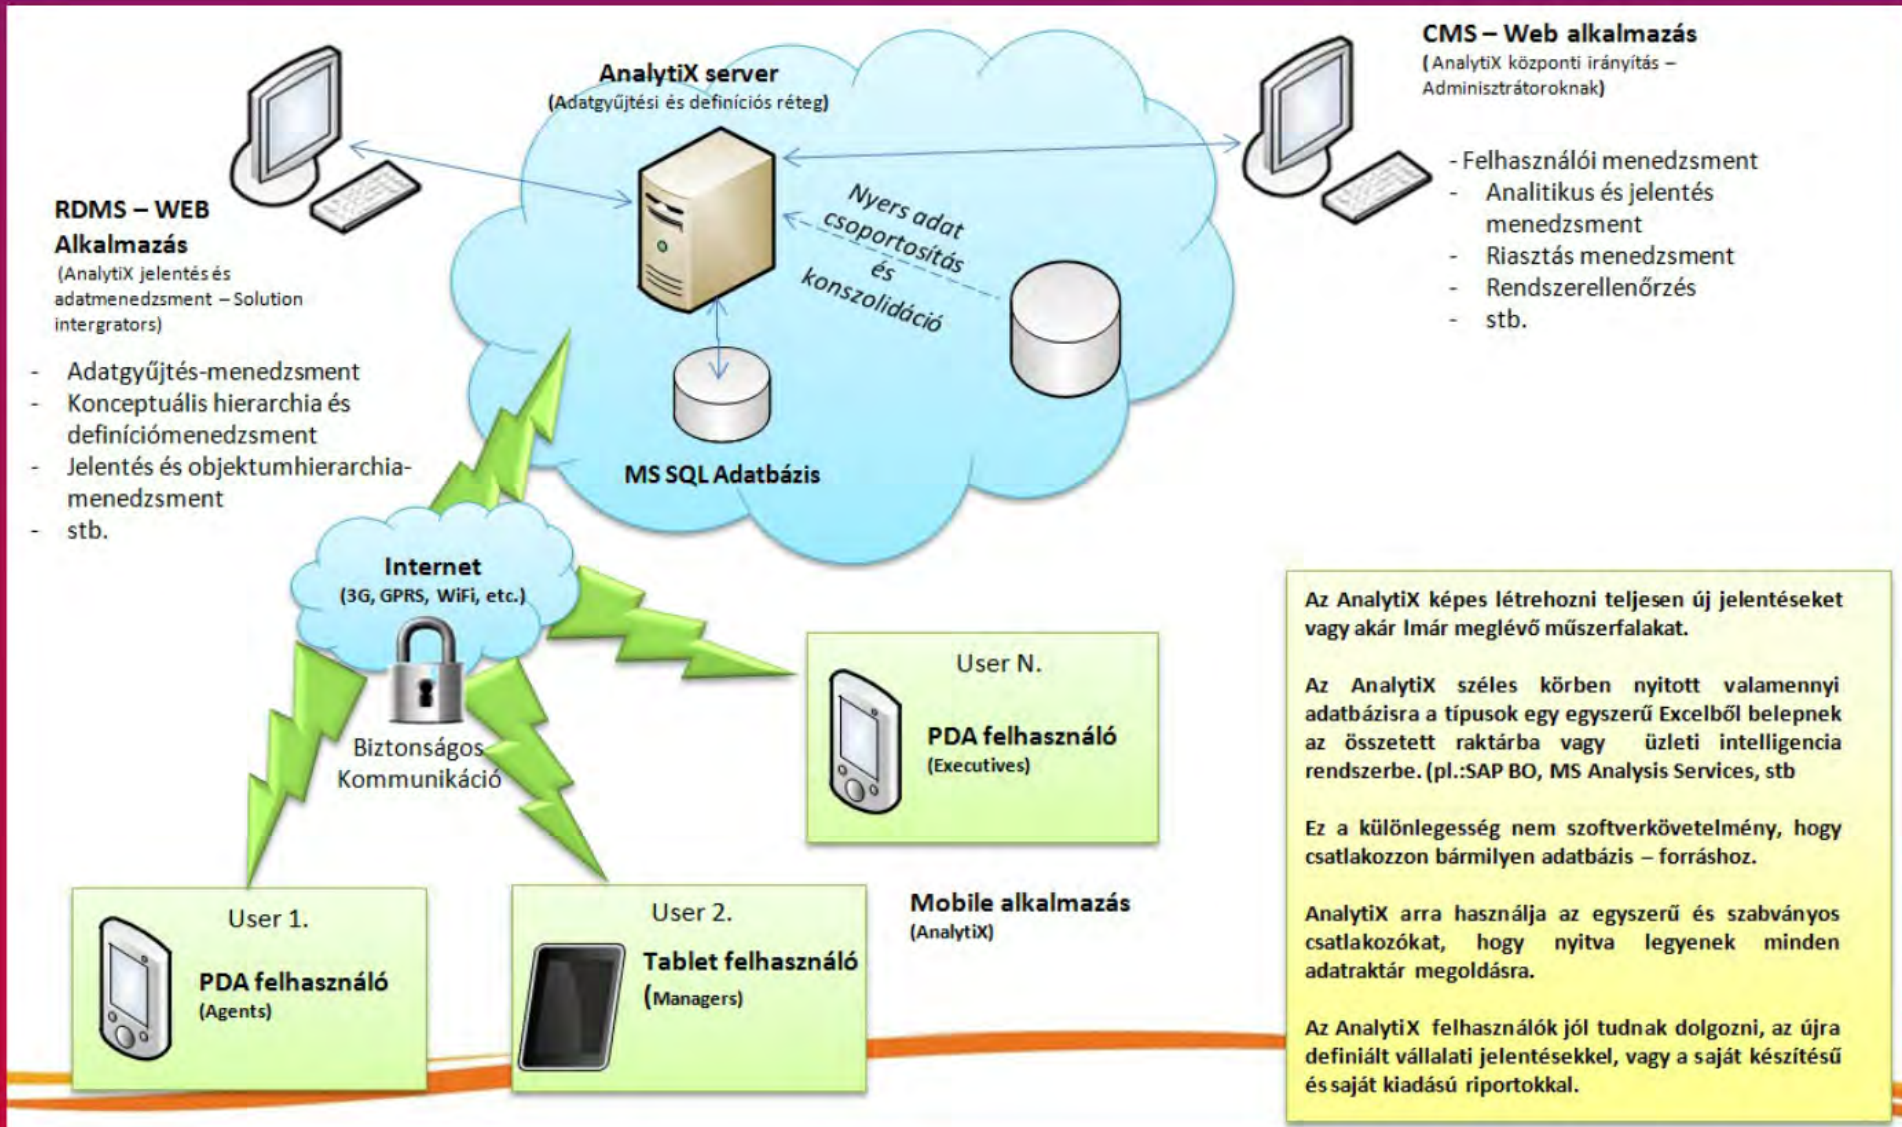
AnalytiX server
(Adatgyűjtési és definíciós réteg)

CMS – Web alkalmazás
(AnalytiX központi irányítás – Adminisztrátoroknak)

- Felhasználói menedzsment
- Analitikus és jelentés menedzsment
- Riasztás menedzsment
- Rendszerellenőrzés
- stb.

RDMS – WEB Alkalmazás
(AnalytiX jelentés és adatmenedzsment – Solution intergrators)

- Adatgyűjtés-menedzsment
- Konceptuális hierarchia és definíciómenedzsment
- Jelentés és objektumhierarchia-menedzsment
- stb.

Nyers adat csoportosítás és konszolidáció

MS SQL Adatbázis

Internet
(3G, GPRS, WiFi, etc.)

Biztonságos Kommunikáció

User N.
PDA felhasználó
(Executives)

User 1.
PDA felhasználó
(Agents)

User 2.
Tablet felhasználó
(Managers)

Mobile alkalmazás
(AnalytiX)

Az AnalytiX képes létrehozni teljesen új jelentéseket vagy akár Imár meglévő műszerfalakat.

Az AnalytiX széles körben nyitott valamennyi adatbázisra a típusok egy egyszerű Excelből belepnek az összetett raktárba vagy üzleti intelligencia rendszerbe. (pl.:SAP BO, MS Analysis Services, stb

Ez a különlegesség nem szoftverkövetelmény, hogy csatlakozzon bármilyen adatbázis – forráshoz.

AnalytiX arra használja az egyszerű és szabványos csatlakozókat, hogy nyitva legyenek minden adatraktár megoldásra.

Az AnalytiX felhasználók jól tudnak dolgozni, az újra definiált vállalati jelentésekkel, vagy a saját készítésű és saját kiadású riportokkal.